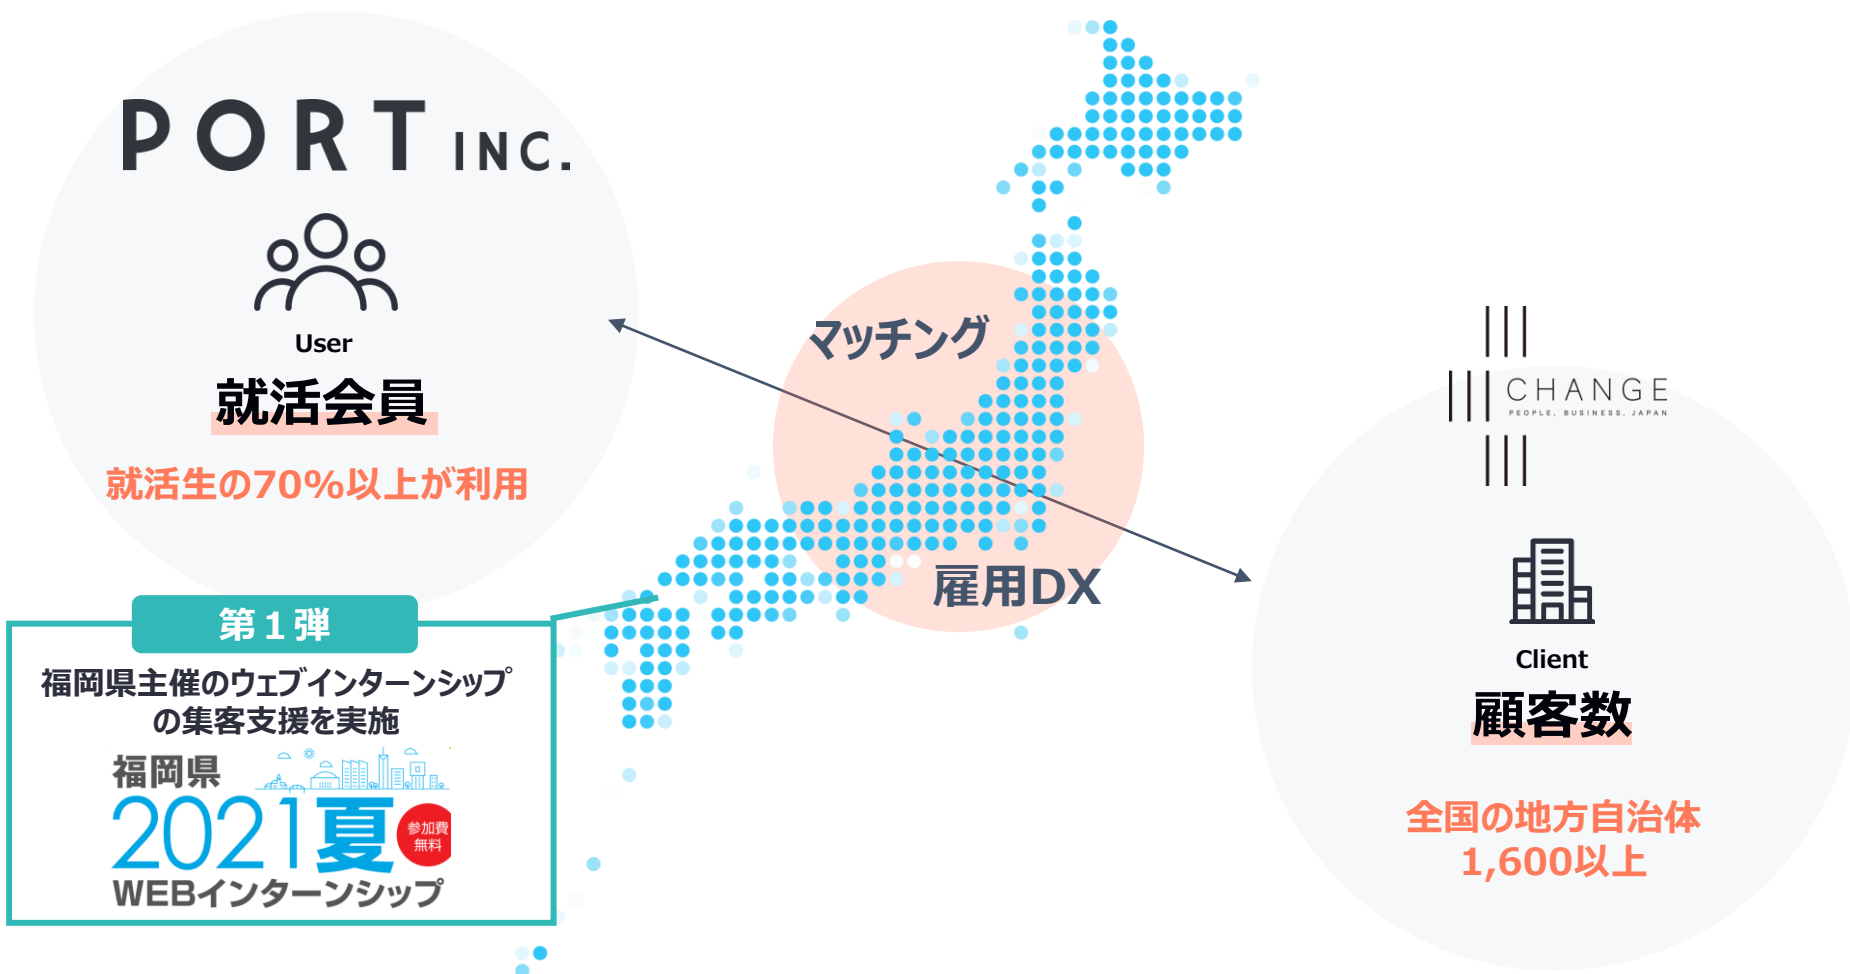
PORT INC.

User

就活会員

就活生の70%以上が利用

マッチング

雇用DX

CHANGE
PEOPLE, BUSINESS, JAPAN

Client

顧客数

全国の地方自治体
1,600以上

第１弾

福岡県主催のウェブインターンシップの集客支援を実施

福岡県
2021夏
参加費無料
WEBインターンシップ